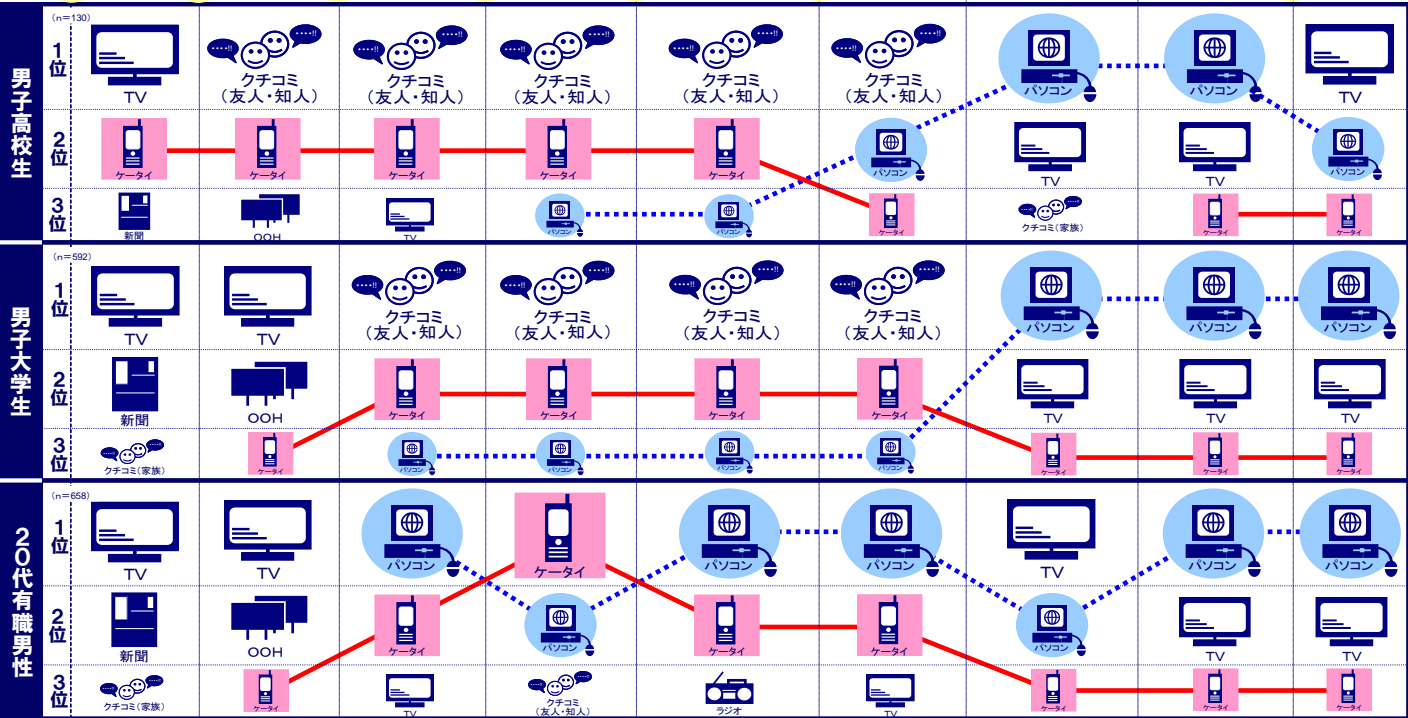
男子高校生
(n=130)
1位
TV
クチコミ(友人・知人)
クチコミ(友人・知人)
クチコミ(友人・知人)
クチコミ(友人・知人)
クチコミ(友人・知人)
パソコン
パソコン
TV
2位
ケータイ
ケータイ
ケータイ
ケータイ
ケータイ
パソコン
TV
TV
パソコン
3位
新聞
OOH
TV
パソコン
パソコン
ケータイ
クチコミ(家族)
ケータイ
ケータイ

男子大学生
(n=592)
1位
TV
TV
クチコミ(友人・知人)
クチコミ(友人・知人)
クチコミ(友人・知人)
クチコミ(友人・知人)
パソコン
パソコン
パソコン
2位
新聞
OOH
ケータイ
ケータイ
ケータイ
ケータイ
TV
TV
TV
3位
クチコミ(家族)
ケータイ
パソコン
パソコン
パソコン
パソコン
ケータイ
ケータイ
ケータイ

20代有職男性
(n=658)
1位
TV
TV
パソコン
ケータイ
パソコン
パソコン
TV
パソコン
パソコン
2位
新聞
OOH
ケータイ
パソコン
ケータイ
ケータイ
パソコン
TV
TV
3位
クチコミ(家族)
ケータイ
TV
クチコミ(友人・知人)
ラジオ
TV
ケータイ
ケータイ
ケータイ